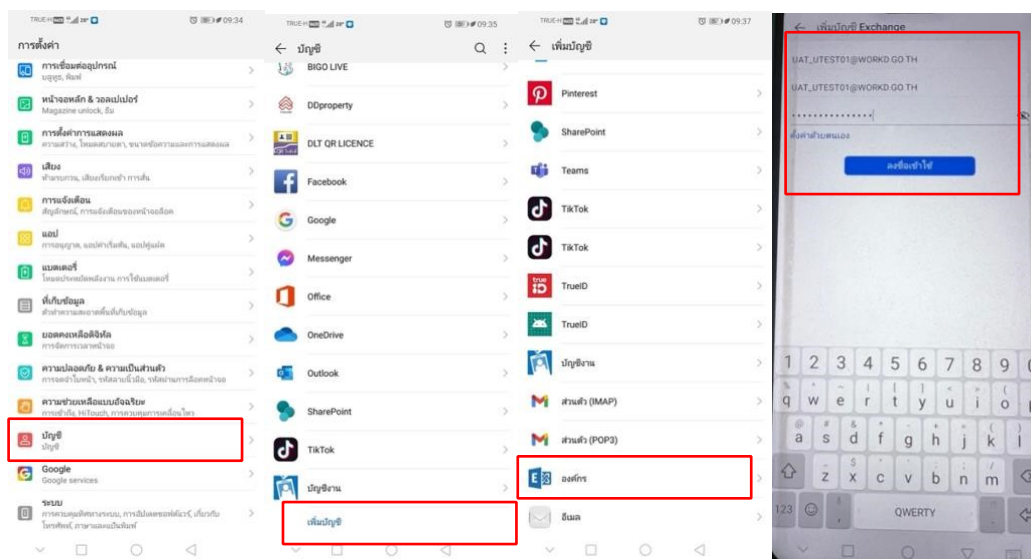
TRUE-H 09:34

การตั้งค่า

การเชื่อมต่ออุปกรณ์
บลูทูธ, พิมพ์

หน้าจอหลัก & วอลเปเปอร์
Magazine unlock, ธีม

การตั้งค่าการแสดงผล
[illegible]

เสียง
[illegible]

การแจ้งเตือน
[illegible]

แอป
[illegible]

แบตเตอรี่
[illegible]

ที่เก็บข้อมูล
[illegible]

ยอดคงเหลือดิจิทัล
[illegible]

ความปลอดภัย & ความเป็นส่วนตัว
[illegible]

ความช่วยเหลือแบบอัจฉริยะ
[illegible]

บัญชี
บัญชี

Google
Google services

ระบบ
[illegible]

TRUE-H 09:35

← บัญชี

BIGO LIVE

DDproperty

DLT QR LICENCE

Facebook

Google

Messenger

Office

OneDrive

Outlook

SharePoint

TikTok

บัญชีงาน

เพิ่มบัญชี

TRUE-H 09:37

← เพิ่มบัญชี

Pinterest

SharePoint

Teams

TikTok

TikTok

TrueID

TrueID

บัญชีงาน

ส่วนตัว (IMAP)

ส่วนตัว (POP3)

องค์กร

อีเมล

← เพิ่มบัญชี Exchange

UAT_UTEST01@WORKD.GO.TH

UAT_UTEST01@WORKD.GO.TH

•••••••••••••••

ตั้งค่าด้วยตนเอง

ลงชื่อเข้าใช้

1 2 3 4 5 6 7 8 9
q w e r t y u i o
a s d f g h j k l
z x c v b n m
123 QWERTY